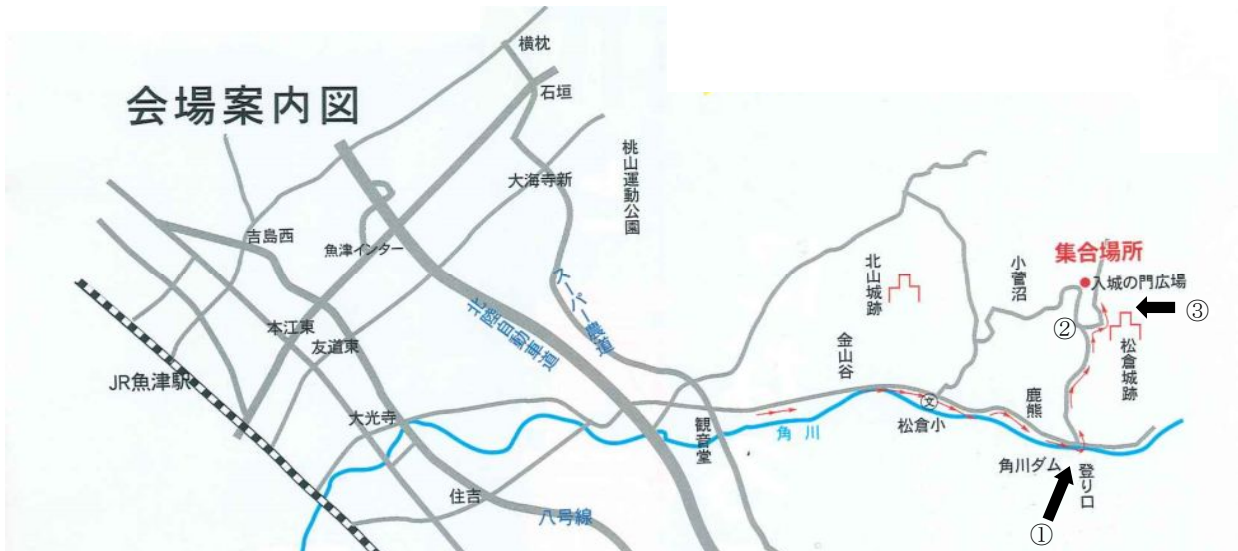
会場案内図

横枕
石垣
大海寺新
桃山運動公園
吉島西
魚津インター
北陸自動車道
スーパー農道
本江東
友道東
JR魚津駅
大光寺
住吉
八号線
観音堂
角川
金山谷
北山城跡
松倉小
小菅沼
集合場所
入城の門広場
②
③
松倉城跡
鹿熊
角川ダム
登り口
①